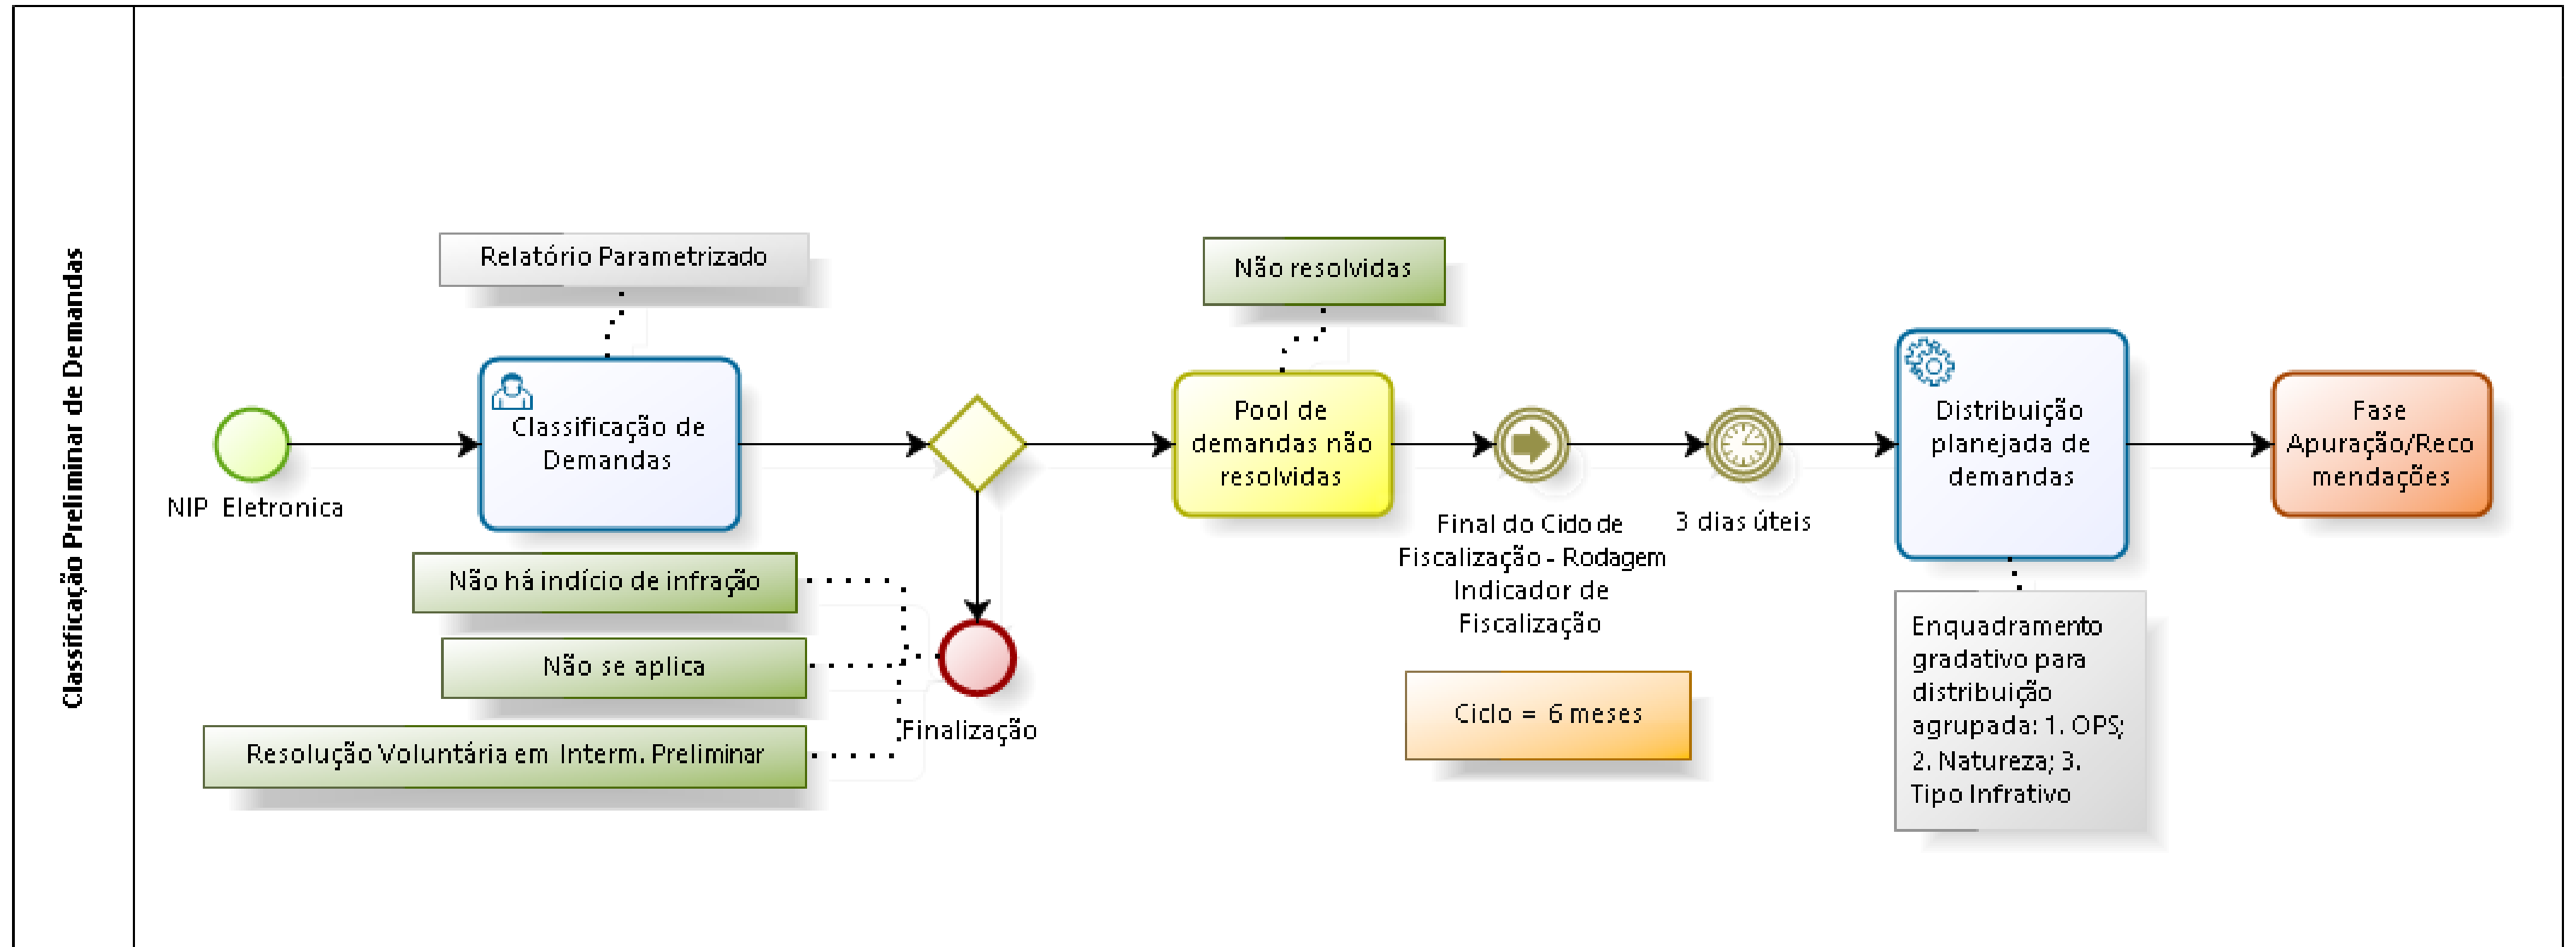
Classificação Preliminar de Demandas

Relatório Parametrizado

NIP Eletronica

Classificação de Demandas

Não há indício de infração

Não se aplica

Resolução Voluntária em Interm. Preliminar

Finalização

Não resolvidas

Pool de demandas não resolvidas

Final do Cido de Fiscalização - Rodagem Indicador de Fiscalização

Ciclo = 6 meses

3 dias úteis

Distribuição planejada de demandas

Enquadramento gradativo para distribuição agrupada: 1. OPS; 2. Natureza; 3. Tipo Infrativo

Fase Apuração/Recomendações